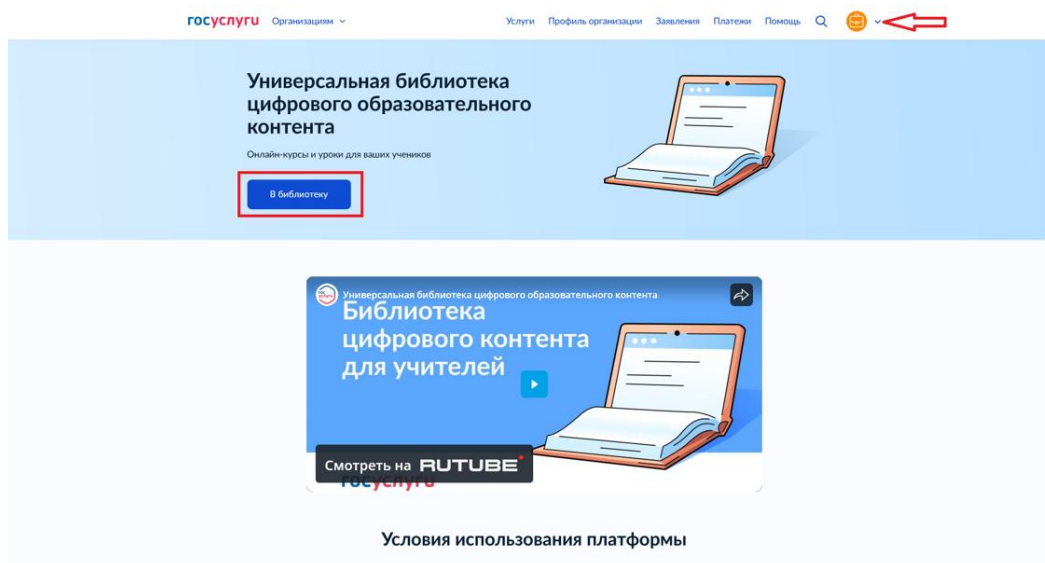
госуслуги Организациям

Услуги Профиль организации Заявления Платежи Помощь

Универсальная библиотека цифрового образовательного контента

Онлайн-курсы и уроки для ваших учеников

В библиотеку

Универсальная библиотека цифрового образовательного контента

Библиотека цифрового контента для учителей

Смотреть на RUTUBE

госуслуги

Условия использования платформы